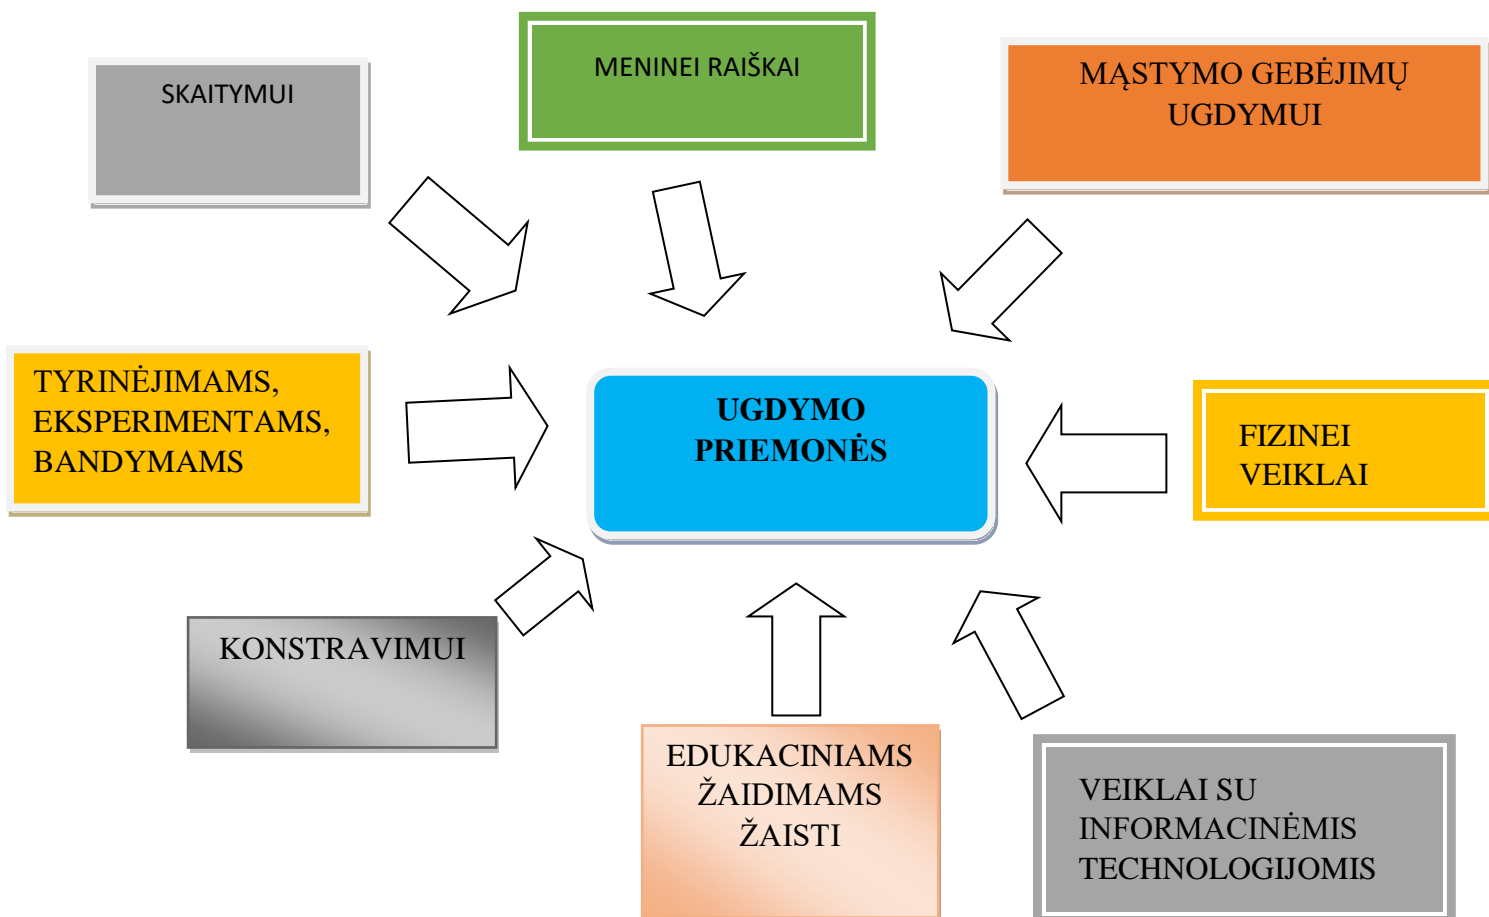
SKAITYMUI

MENINEI RAIŠKAI

MĄSTYMO GEBĖJIMŲ UGDYMUI

TYRINĖJIMAMS, EKSPERIMENTAMS, BANDYMAMS

UGDYMO PRIEMONĖS

FIZINEI VEIKLAI

KONSTRAVIMUI

EDUKACINIAMS ŽAIDIMAMS ŽAISTI

VEIKLAI SU INFORMACINĖMIS TECHNOLOGIJOMIS